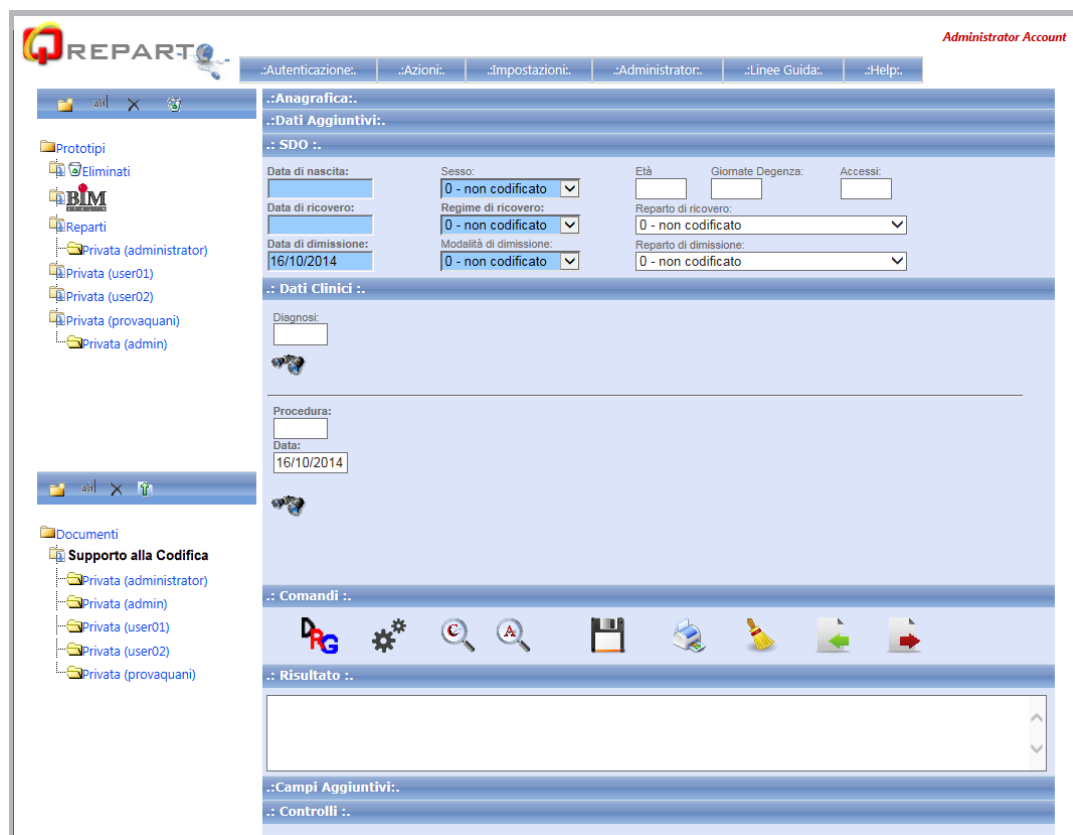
QREPARTO

Administrator Account

.:Autenticazione:. .:Azioni:. .:Impostazioni:. .:Administrator:. .:Linee Guida:. .:Help:.

Prototipi
Eliminati
BIM
Reparti
Privata (administrator)
Privata (user01)
Privata (user02)
Privata (provaquani)
Privata (admin)

Documenti
Supporto alla Codifica
Privata (administrator)
Privata (admin)
Privata (user01)
Privata (user02)
Privata (provaquani)

.:Anagrafica:.
.:Dati Aggiuntivi:.
.: SDO :.

Data di nascita:
Sesso:
0 - non codificato
Età
Giornate Degenza:
Accessi:
Data di ricovero:
Regime di ricovero:
0 - non codificato
Reparto di ricovero:
0 - non codificato
Data di dimissione:
16/10/2014
Modalità di dimissione:
0 - non codificato
Reparto di dimissione:
0 - non codificato

.: Dati Clinici :.
Diagnosi:
Procedura:
Data:
16/10/2014

.: Comandi :.
DRG

.: Risultato :.

.:Campi Aggiuntivi:.
.: Controlli :.